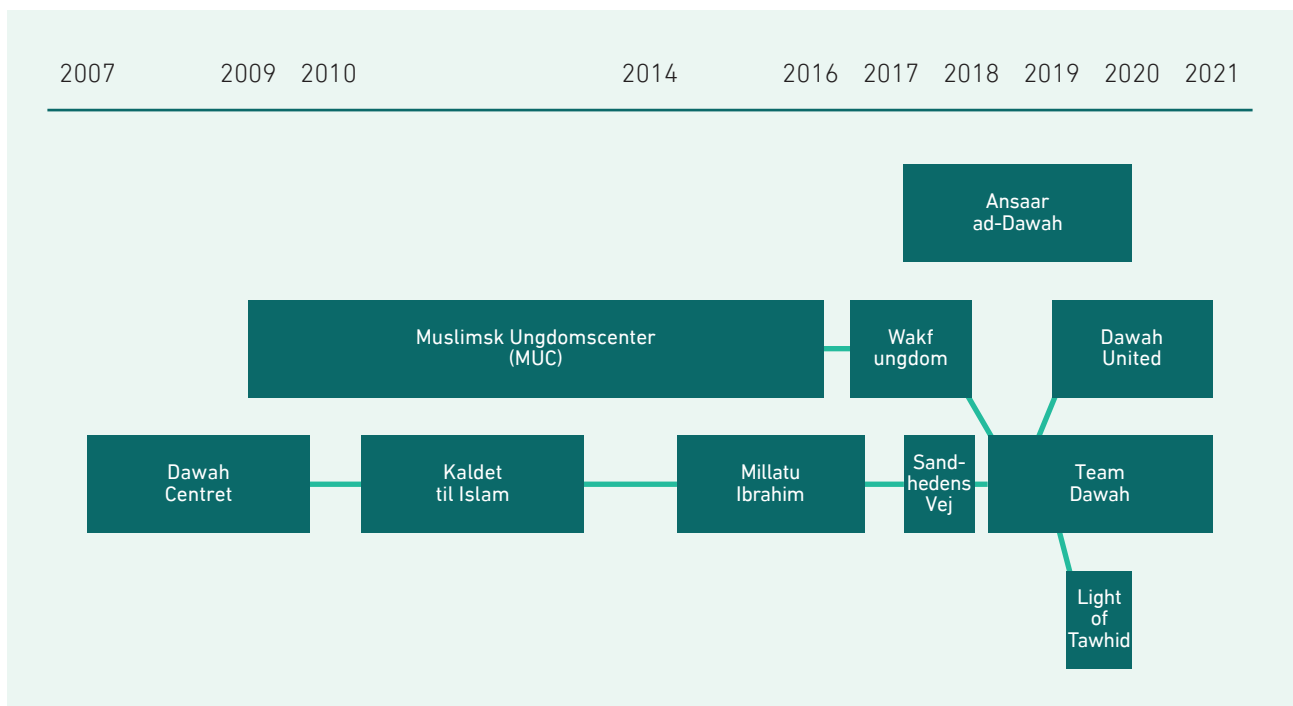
2007 2009 2010 2014 2016 2017 2018 2019 2020 2021

Ansaar ad-Dawah

Muslimsk Ungdomscenter (MUC)

Wakf ungdom

Dawah United

Dawah Centret

Kaldet til Islam

Millatu Ibrahim

Sandhedens Vej

Team Dawah

Light of Tawhid